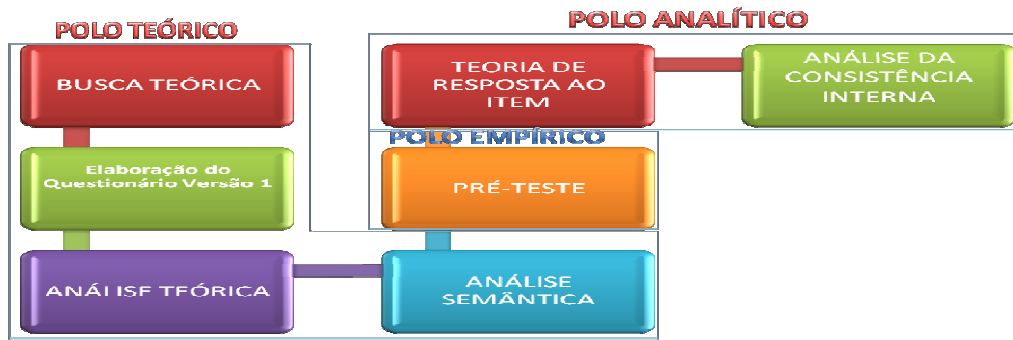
POLO TEÓRICO

BUSCA TEÓRICA

Elaboração do Questionário Versão 1

ANÁLISE TEÓRICA

POLO ANALÍTICO

TEORIA DE RESPOSTA AO ITEM

ANÁLISE DA CONSISTÊNCIA INTERNA

POLO EMPÍRICO

PRÉ-TESTE

ANÁLISE SEMÂNTICA